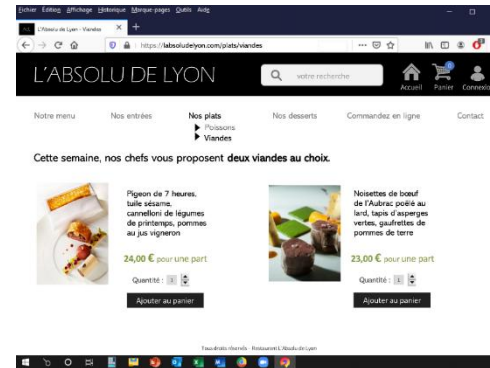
Fichier Édition Affichage Historique Marque-pages Outils Aide

L'Absolu de Lyon - Viandes

https://labsoludelyon.com/plats/viandes

L'ABSOLU DE LYON

votre recherche

Accueil Panier Connexion

Notre menu | Nos entrées | Nos plats | Nos desserts | Commandez en ligne | Contact

Poissons
Viandes

Cette semaine, nos chefs vous proposent **deux viandes au choix.**

Pigeon de 7 heures, tuile sésame, cannelloni de légumes de printemps, pommes au jus vigneron

24,00 € pour une part

Quantité : 1

Ajouter au panier

Noisettes de bœuf de l'Aubrac poêlé au lard, tapis d'asperges vertes, gaufrettes de pommes de terre

23,00 € pour une part

Quantité : 1

Ajouter au panier

Tous droits réservés - Restaurant L'Absolu de Lyon